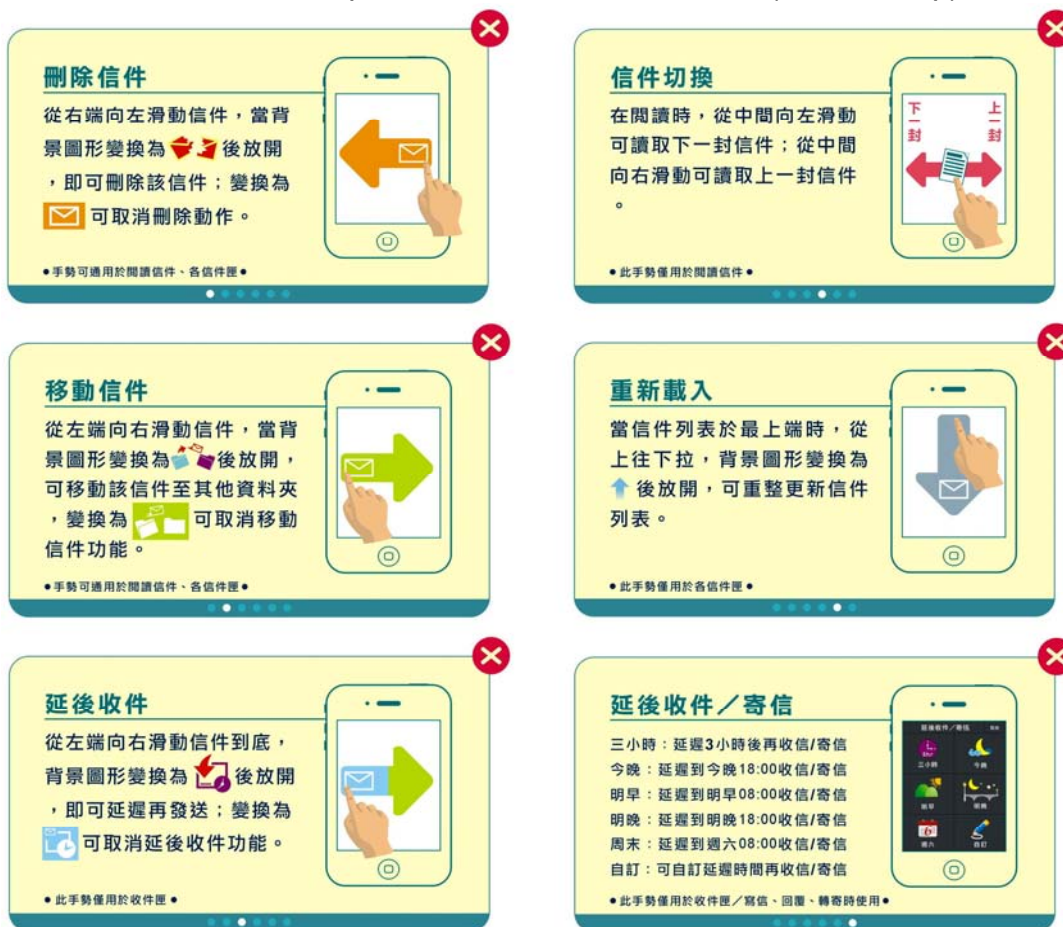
刪除信件

從右端向左滑動信件，當背景圖形變換為 後放開，即可刪除該信件；變換為 可取消刪除動作。

●手勢可通用於閱讀信件、各信件匣●

信件切換

在閱讀時，從中間向左滑動可讀取下一封信件；從中間向右滑動可讀取上一封信件。

下一封

上一封

●此手勢僅用於閱讀信件●

移動信件

從左端向右滑動信件，當背景圖形變換為 後放開，可移動該信件至其他資料夾，變換為 可取消移動信件功能。

●手勢可通用於閱讀信件、各信件匣●

重新載入

當信件列表於最上端時，從上往下拉，背景圖形變換為 後放開，可重整更新信件列表。

●此手勢僅用於各信件匣●

延後收件

從左端向右滑動信件到底，背景圖形變換為 後放開，即可延遲再發送；變換為 可取消延後收件功能。

●此手勢僅用於收件匣●

延後收件／寄信

三小時：延遲3小時後再收信/寄信
今晚：延遲到今晚18:00收信/寄信
明早：延遲到明早08:00收信/寄信
明晚：延遲到明晚18:00收信/寄信
周末：延遲到週六08:00收信/寄信
自訂：可自訂延遲時間再收信/寄信

延後收件／寄信
三小時 今晚
明早 明晚
週六 自訂

●此手勢僅用於收件匣／寫信、回覆、轉寄時使用●